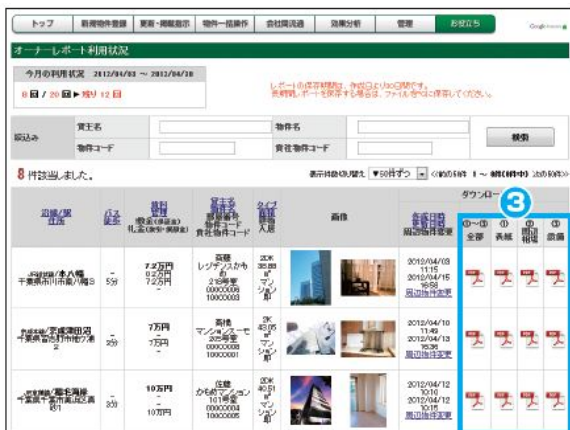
トップ | 新規物件登録 | 更新・掲載表示 | 物件一括操作 | 会社間流通 | 効果分析 | 管理 | お役立ち

オーナーレポート利用状況

今月の利用状況 2012/04/03 ～ 2012/04/30

8 回 / 20 回 ▶ 残り 12 回

レポートの保存期間は、作成日より30日間です。
長期間レポートを保存する場合は、ファイルを別に保存してください。

絞込み | 貸主名 | | 物件名 |
| 物件コード | | 貸主物件コード |

検索

8 件該当しました。

表示件数切り替え ▼50件ずつ ◀前の50件 1 ～ 8件(全8件中) 次の50件▶

ダウンロード

3

| 沿線/駅 住所 | バス 徒歩 | 賃料 管理費 礼金 | 貸主名 建物名 部屋番号 物件コード 貸主物件コード | タイプ 面積 入居 | 画像 | 作成日時 周辺物件変更 | ①～③ 全部 | ① 表紙 | ② 周辺相場 | ③ 数値 |
|---|---|---|---|---|---|---|---|---|---|---|
| JR総武線/本八幡 千葉県市川市南八幡3 | - 5分 | 7.2万円 0.2万円 7.2万円 | 賃貸 レジデンスかもめ 215号室 10000004 10000003 | 2DK 35.88㎡ マンション | | 2012/04/03 11:15 2012/04/15 16:58 周辺物件変更 | | | | |
| 京成本線/京成津田沼 千葉県習志野市津田沼3 | - 3分 | 7万円 - 7万円 | 賃貸 マンションスーモ 205号室 10000002 10000001 | 3K 43.05㎡ マンション | | 2012/04/10 11:49 2012/04/11 20:35 周辺物件変更 | | | | |
| 京成本線/船橋競馬場 千葉県千葉市美浜区真砂1 | - 3分 | 10万円 - 10万円 | 住設 かもめマンション 101号室 10000004 10000003 | 2DK 45.51㎡ マンション | | 2012/04/12 10:10 2012/04/12 10:15 周辺物件変更 | | | | |